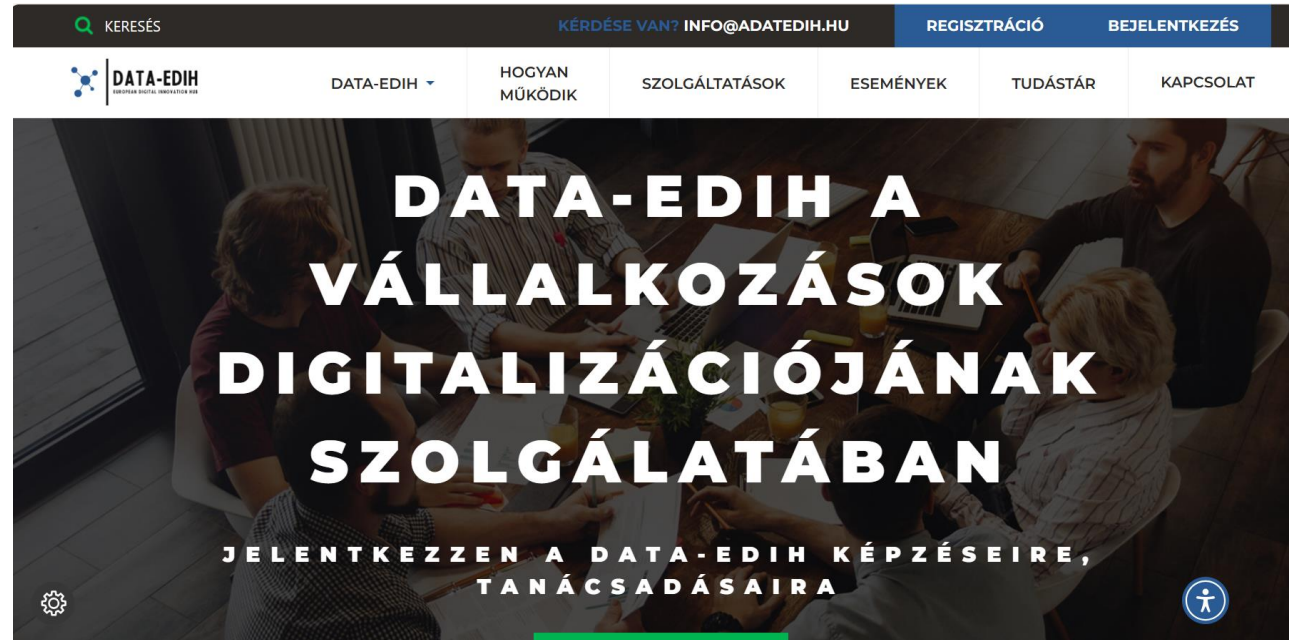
KERESÉS

KÉRDÉSE VAN? INFO@ADATEDIH.HU

REGISZTRÁCIÓ

BEJELENTKEZÉS

DATA-EDIH
EUROPEAN DIGITAL INNOVATION HUB

DATA-EDIH

HOGYAN MŰKÖDIK

SZOLGÁLTATÁSOK

ESEMÉNYEK

TUDÁSTÁR

KAPCSOLAT

DATA-EDIH A VÁLLALKOZÁSOK DIGITALIZÁCIÓJÁNAK SZOLGÁLATÁBAN

JELENTKEZZEN A DATA-EDIH KÉPZÉSEIRE, TANÁCSADÁSAIRA